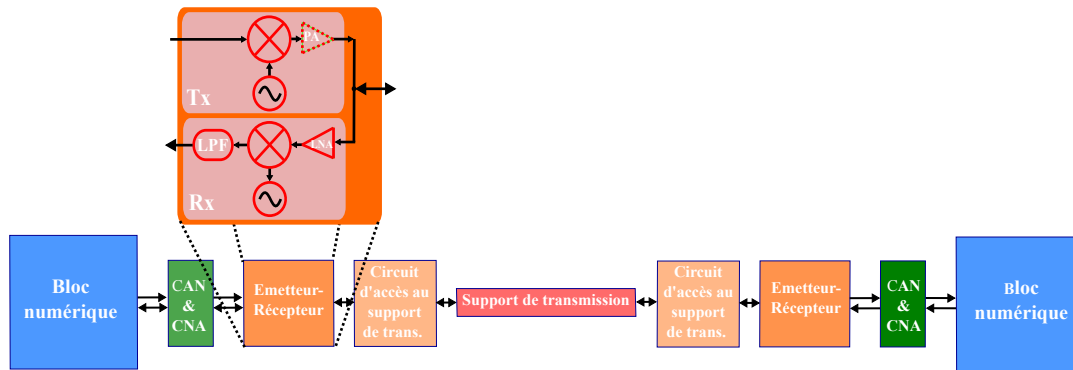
PA

Tx

LPF

LNA

Rx

Bloc numérique

CAN & CNA

Emetteur-Récepteur

Circuit d'accès au support de trans.

Support de transmission

Circuit d'accès au support de trans.

Emetteur-Récepteur

CAN & CNA

Bloc numérique